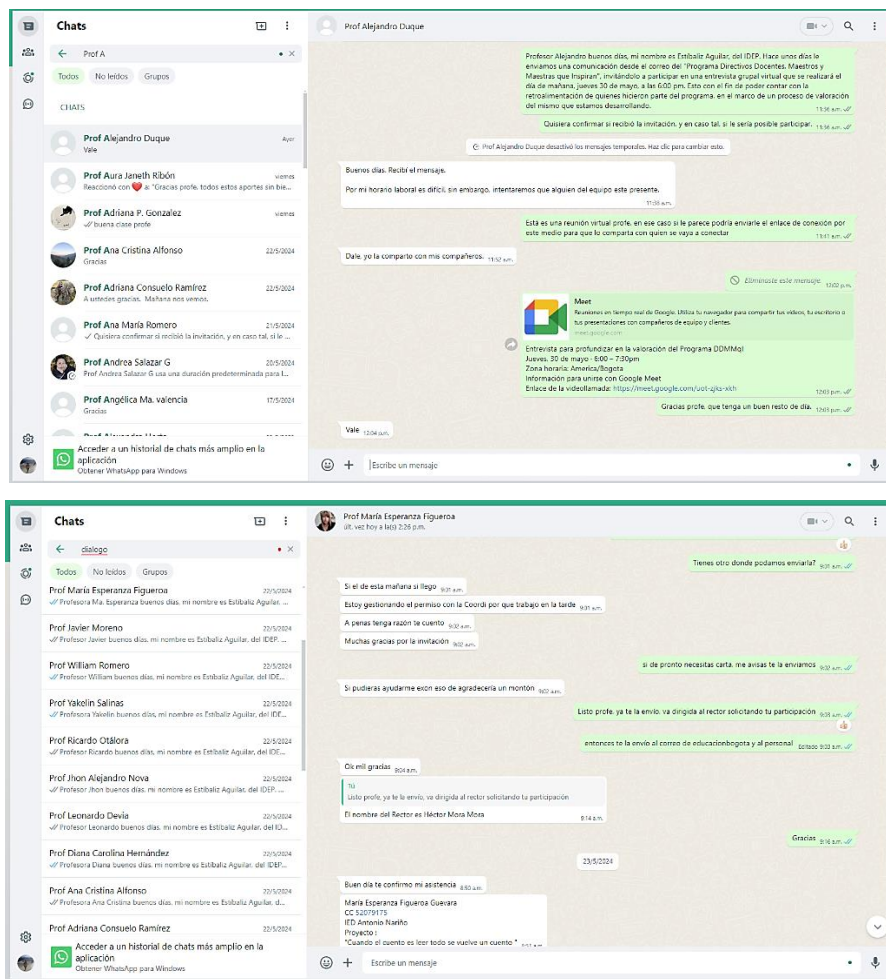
Chats

Prof A

Todos No leídos Grupos

CHATS

Prof Alejandro Duque Ayer
Vale

Prof Aura Janeth Ribón viernes
Reaccionó con ❤️ a: "Gracias profe, todos estos aportes sin bie...

Prof Adriana P. Gonzalez viernes
buena clase profe

Prof Ana Cristina Alfonso 22/5/2024
Gracias

Prof Adriana Consuelo Ramírez 22/5/2024
A ustedes gracias. Mañana nos vemos.

Prof Ana María Romero 21/5/2024
Quisiera confirmar si recibió la invitación, y en caso tal, si le ...

Prof Andrea Salazar G 20/5/2024
Prof Andrea Salazar G usa una duración predeterminada para l...

Prof Angélica Ma. valencia 17/5/2024
Gracias

Acceder a un historial de chats más amplio en la aplicación
Obtener WhatsApp para Windows

Prof Alejandro Duque

Profesor Alejandro buenos días, mi nombre es Estibaliz Aguilar, del IDEP. Hace unos días le enviamos una comunicación desde el correo del "Programa Directivos Docentes, Maestros y Maestras que Inspiran", invitándolo a participar en una entrevista grupal virtual que se realizará el día de mañana, jueves 30 de mayo, a las 6:00 pm. Esto con el fin de poder contar con la retroalimentación de quienes hicieron parte del programa, en el marco de un proceso de valoración del mismo que estamos desarrollando. 11:36 a.m.

Quisiera confirmar si recibió la invitación, y en caso tal, si le sería posible participar. 11:36 a.m.

Prof Alejandro Duque desactivó los mensajes temporales. Haz clic para cambiar esto.

Buenos días. Recibí el mensaje.

Por mi horario laboral es difícil, sin embargo, intentaremos que alguien del equipo este presente. 11:38 a.m.

Está es una reunión virtual profe, en ese caso si le parece podría enviarle el enlace de conexión por este medio para que lo comparta con quien se vaya a conectar 11:41 a.m.

Dale, yo la comparto con mis compañeros. 11:52 a.m.

Eliminaste este mensaje. 12:02 p.m.

Meet
Reuniones en tiempo real de Google. Utiliza tu navegador para compartir tus videos, tu escritorio o tus presentaciones con compañeros de equipo y clientes.
meet.google.com

Entrevista para profundizar en la valoración del Programa DDMMql
Jueves, 30 de mayo · 6:00 – 7:30pm
Zona horaria: America/Bogota
Información para unirse con Google Meet
Enlace de la videollamada: https://meet.google.com/uot-zjks-xkh 12:03 p.m.

Gracias profe, que tenga un buen resto de día. 12:03 p.m.

Vale 12:04 p.m.

Escribe un mensaje

Chats

dialogo

Todos No leídos Grupos

Prof María Esperanza Figueroa 22/5/2024
Profesora Ma. Esperanza buenos días, mi nombre es Estibaliz Aguilar, ...

Prof Javier Moreno 22/5/2024
Profesor Javier buenos días, mi nombre es Estibaliz Aguilar, del IDE...

Prof William Romero 22/5/2024
Profesor William buenos días, mi nombre es Estibaliz Aguilar, del IDE...

Prof Yakelin Salinas 22/5/2024
Profesora Yakelin buenos días, mi nombre es Estibaliz Aguilar, del IDE...

Prof Ricardo Otálora 22/5/2024
Profesor Ricardo buenos días, mi nombre es Estibaliz Aguilar, del IDE...

Prof Jhon Alejandro Nova 22/5/2024
Profesor Jhon buenos días, mi nombre es Estibaliz Aguilar, del IDEP. ...

Prof Leonardo Devia 22/5/2024
Profesor Leonardo buenos días, mi nombre es Estibaliz Aguilar, del ID...

Prof Diana Carolina Hernández 22/5/2024
Profesora Diana buenos días, mi nombre es Estibaliz Aguilar, del IDEP...

Prof Ana Cristina Alfonso 22/5/2024
Profesora Ana Cristina buenos días, mi nombre es Estibaliz Aguilar, d...

Prof Adriana Consuelo Ramírez 22/5/2024

Acceder a un historial de chats más amplio en la aplicación
Obtener WhatsApp para Windows

Prof María Esperanza Figueroa
últ. vez hoy a la(s) 2:26 p.m.

Tienes otro donde podamos enviarla? 9:31 a.m.

Si el de esta mañana si llego 9:31 a.m.

Estoy gestionando el permiso con la Coordi por que trabajo en la tarde 9:31 a.m.

A penas tenga razón te cuento 9:32 a.m.

Muchas gracias por la invitación 9:32 a.m.

si de pronto necesitas carta, me avisas te la enviamos 9:32 a.m.

Si pudieras ayudarme exon eso de agradecería un montón 9:37 a.m.

Listo profe, ya te la envio, va dirigida al rector solicitando tu participación 9:38 a.m.

entonces te la envío al correo de educacionbogota y al personal Editado 9:38 a.m.

Ok mil gracias 9:04 a.m.

Tú
Listo profe, ya te la envío, va dirigida al rector solicitando tu participación

El nombre del Rector es Héctor Mora Mora 9:14 a.m.

Gracias 9:16 a.m.

23/5/2024

Buen día te confirmo mi asistencia 6:50 a.m.

María Esperanza Figueroa Guevara
CC 52079175
IED Antonio Nariño
Proyecto :
"Cuando el cuento es leer todo se vuelve un cuento "

Escribe un mensaje